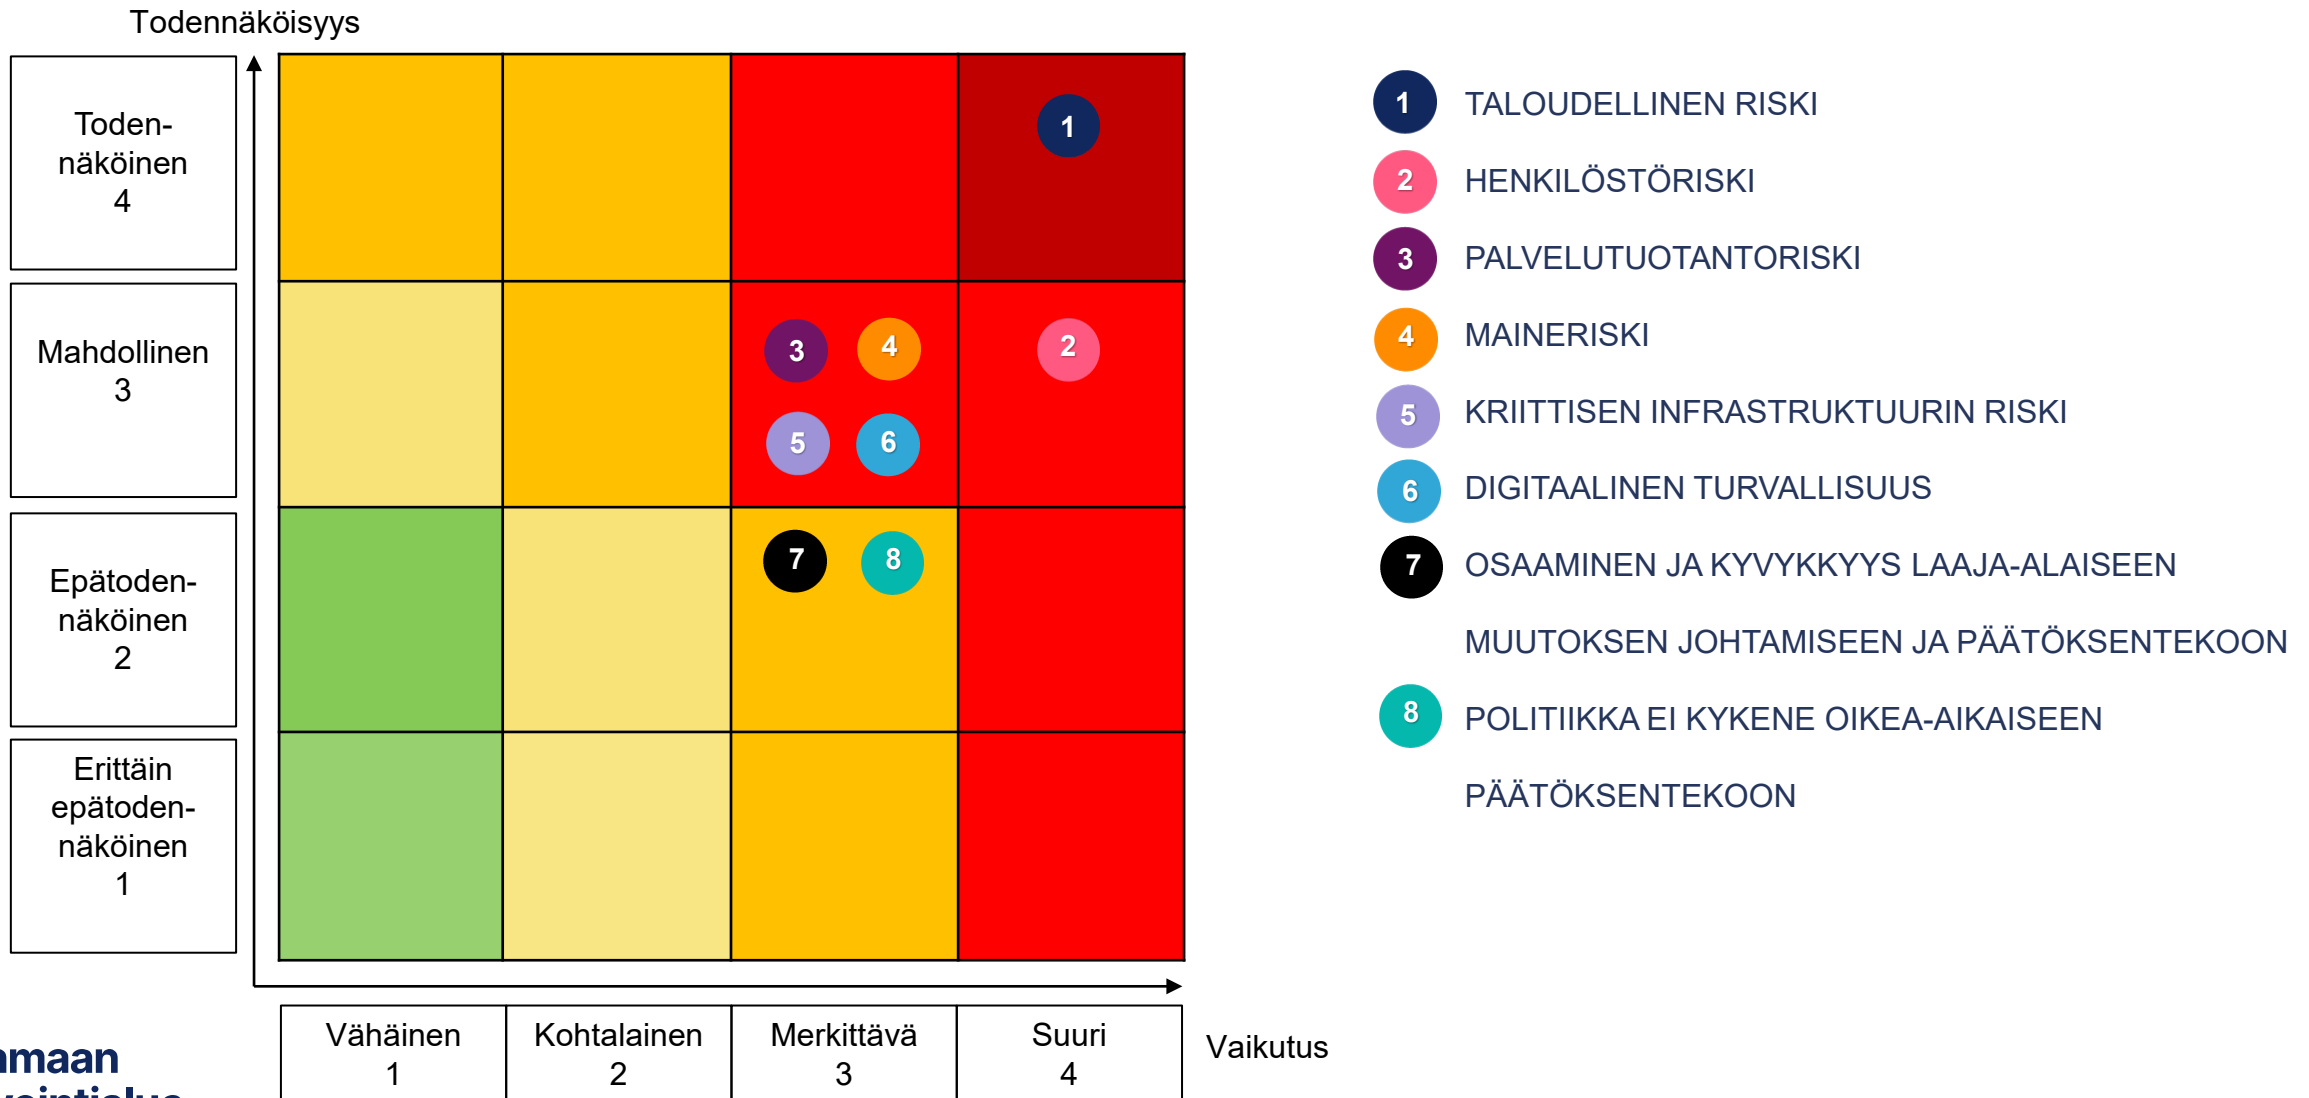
Todennäköisyys

Todennäköinen
4

Mahdollinen
3

Epätodennäköinen
2

Erittäin epätodennäköinen
1

1

3 4 2

5 6

7 8

Vähäinen
1

Kohtalainen
2

Merkittävä
3

Suuri
4

Vaikutus

1 TALOUDELLINEN RISKI
2 HENKILÖSTÖRISKI
3 PALVELUTUOTANTORISKI
4 MAINERISKI
5 KRIITTISEN INFRASTRUKTUURIN RISKI
6 DIGITAALINEN TURVALLISUUS
7 OSAAMINEN JA KYVYKKYYS LAAJA-ALAISEEN MUUTOKSEN JOHTAMISEEN JA PÄÄTÖKSENTEKOON
8 POLITIIKKA EI KYKENE OIKEA-AIKAISEEN PÄÄTÖKSENTEKOON

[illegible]maan
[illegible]